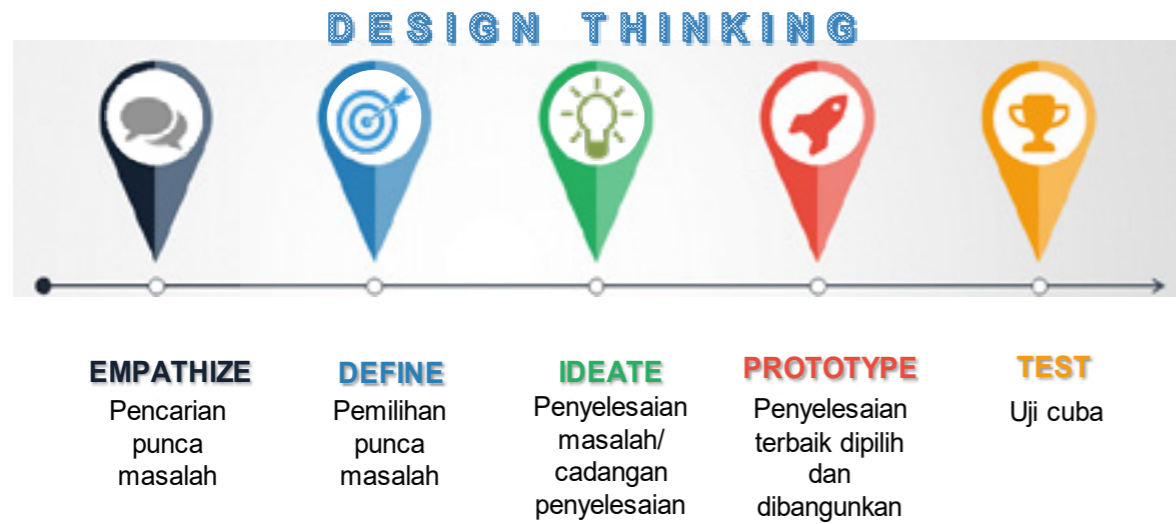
DESIGN THINKING

EMPATHIZE
Pencarian punca masalah

DEFINE
Pemilihan punca masalah

IDEATE
Penyelesaian masalah/ cadangan penyelesaian

PROTOTYPE
Penyelesaian terbaik dipilih dan dibangunkan

TEST
Uji cuba